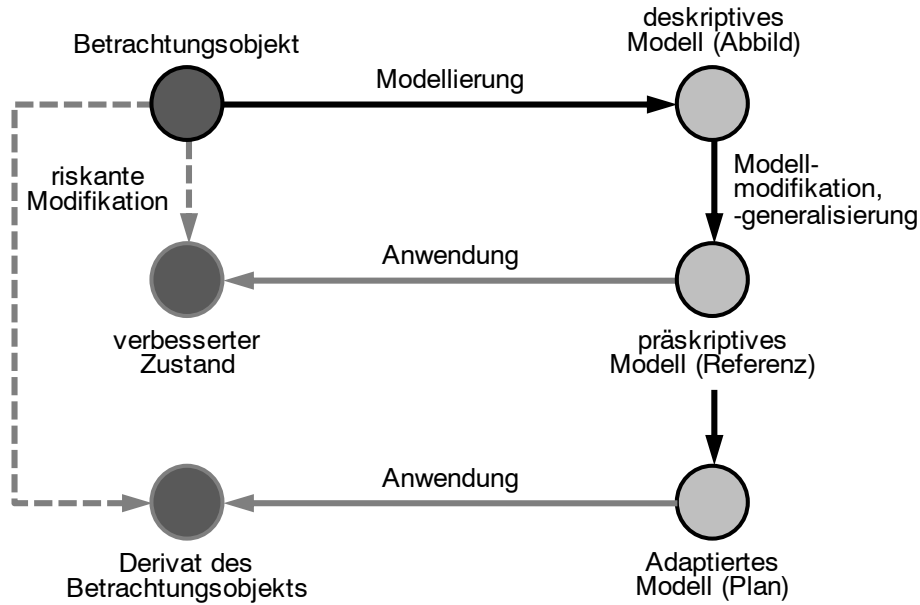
Betrachtungsobjekt

deskriptives Modell (Abbild)

Modellierung

riskante Modifikation

Modell-modifikation, -generalisierung

Anwendung

verbesserter Zustand

präskriptives Modell (Referenz)

Anwendung

Derivat des Betrachtungsobjekts

Adaptiertes Modell (Plan)